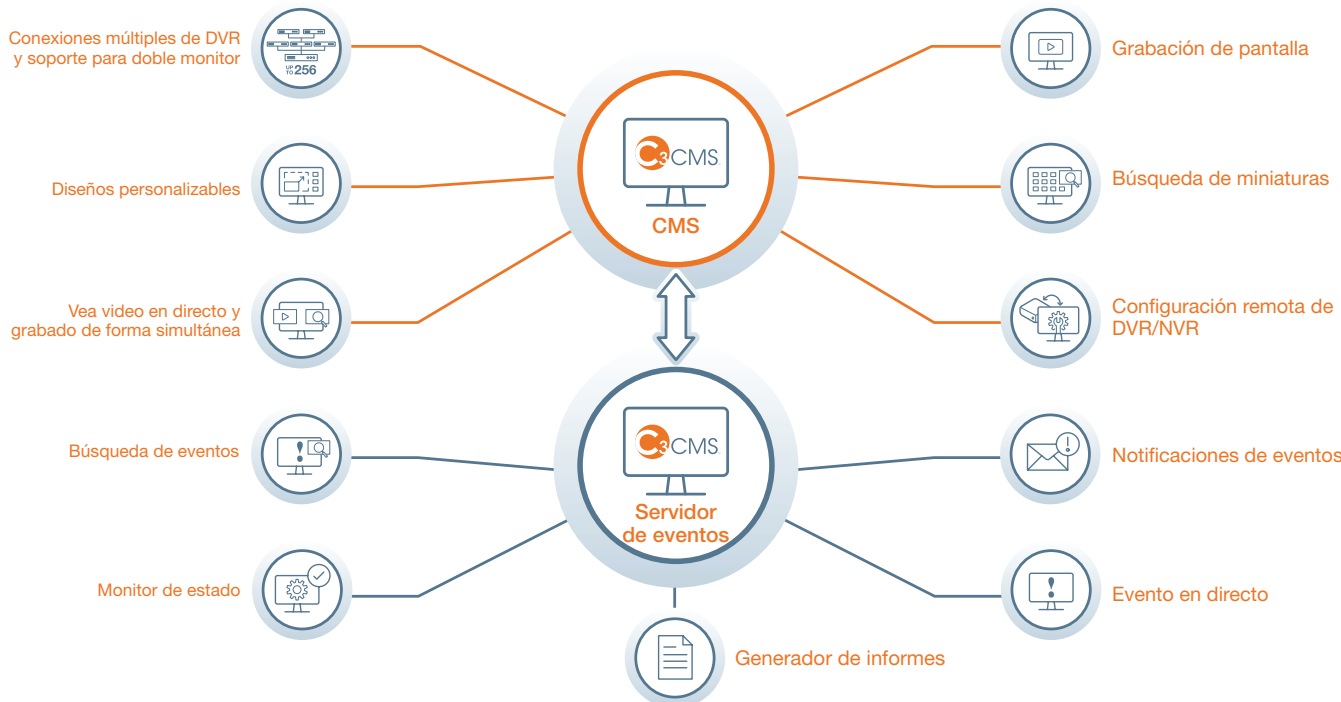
Conexiones múltiples de DVR y soporte para doble monitor

UP TO 256

Grabación de pantalla

C3 CMS

CMS

Diseños personalizables

Búsqueda de miniaturas

Vea video en directo y grabado de forma simultánea

Configuración remota de DVR/NVR

C3 CMS

Servidor de eventos

Búsqueda de eventos

Notificaciones de eventos

Monitor de estado

Evento en directo

Generador de informes